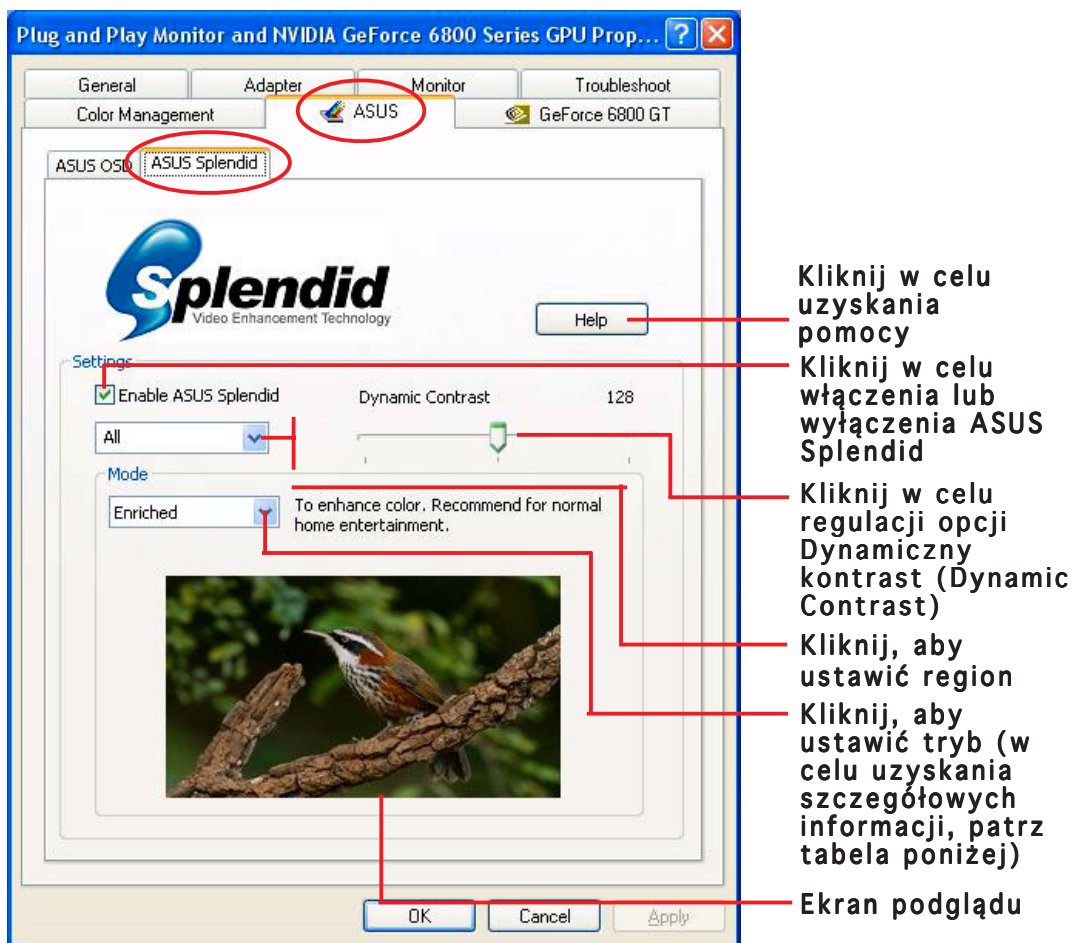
Plug and Play Monitor and NVIDIA GeForce 6800 Series GPU Prop...

General
Adapter
Monitor
Troubleshoot
Color Management
ASUS
GeForce 6800 GT

ASUS OSD
ASUS Splendid

Splendid
Video Enhancement Technology

Help

Settings
Enable ASUS Splendid
Dynamic Contrast
128
All

Mode
Enriched
To enhance color. Recommend for normal home entertainment.

OK
Cancel
Apply

Kliknij w celu uzyskania pomocy

Kliknij w celu włączenia lub wyłączenia ASUS Splendid

Kliknij w celu regulacji opcji Dynamiczny kontrast (Dynamic Contrast)

Kliknij, aby ustawić region

Kliknij, aby ustawić tryb (w celu uzyskania szczegółowych informacji, patrz tabela poniżej)

Ekran podglądu